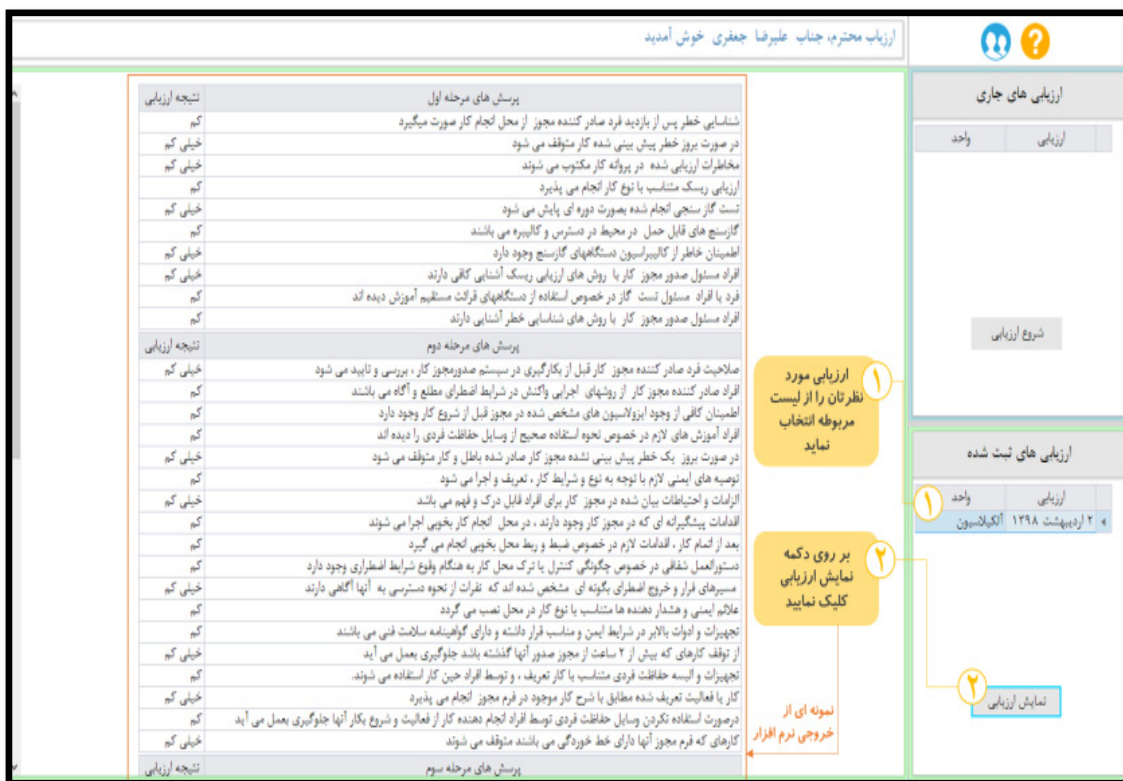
ارزیاب محترم، جناب علیرضا جعفری خوش آمدید

ارزیابی های جاری

| ارزیابی | واحد |
|---|---|

شروع ارزیابی

ارزیابی های ثبت شده

| ارزیابی | واحد |
|---|---|
| ۲ اردیبهشت ۱۳۹۸ | آلکیلاسیون |

نمایش ارزیابی

۱ ارزیابی مورد نظرتان را از لیست مربوطه انتخاب نمایید

۲ بر روی دکمه نمایش ارزیابی کلیک نمایید

نمونه ای از خروجی نرم افزار

| پرسش های مرحله اول | نتیجه ارزیابی |
|---|---|
| شناسایی خطر پس از بازدید فرد صادر کننده مجوز از محل انجام کار صورت میگیرد | کم |
| در صورت بروز خطر پیش بینی شده کار متوقف می شود | خیلی کم |
| مخاطرات ارزیابی شده در پروانه کار مکتوب می شوند | خیلی کم |
| ارزیابی ریسک متناسب با نوع کار انجام می پذیرد | کم |
| تست گاز سنجی انجام شده بصورت دوره ای پایش می شود | خیلی کم |
| گازسنج های قابل حمل در محیط در دسترس و کالیبره می باشند | کم |
| اطمینان خاطر از کالیبراسیون دستگاههای گازسنج وجود دارد | خیلی کم |
| افراد مسئول صدور مجوز کار با روش های ارزیابی ریسک آشنایی کافی دارند | خیلی کم |
| فرد یا افراد مسئول تست گاز در خصوص استفاده از دستگاههای قرائت مستقیم آموزش دیده اند | کم |
| افراد مسئول صدور مجوز کار با روش های شناسایی خطر آشنایی دارند | کم |
| پرسش های مرحله دوم | نتیجه ارزیابی |
| صلاحیت فرد صادر کننده مجوز کار قبل از بکارگیری در سیستم صدورمجوز کار ، بررسی و تایید می شود | خیلی کم |
| افراد صادر کننده مجوز کار از روشهای اجرایی واکنش در شرایط اضطراری مطلع و آگاه می باشند | کم |
| اطمینان کافی از وجود ایزولاسیون های مشخص شده در مجوز قبل از شروع کار وجود دارد | کم |
| افراد آموزش های لازم در خصوص نحوه استفاده صحیح از وسایل حفاظت فردی را دیده اند | کم |
| در صورت بروز یک خطر پیش بینی نشده مجوز کار صادر شده باطل و کار متوقف می شود | خیلی کم |
| توصیه های ایمنی لازم با توجه به نوع و شرایط کار ، تعریف و اجرا می شود | کم |
| الزامات و احتیاطات بیان شده در مجوز کار برای افراد قابل درک و فهم می باشد | خیلی کم |
| اقدامات پیشگیرانه ای که در مجوز کار وجود دارند ، در محل انجام کار بخوبی اجرا می شوند | کم |
| بعد از اتمام کار ، اقدامات لازم در خصوص ضبط و ربط محل بخوبی انجام می گیرد | کم |
| دستورالعمل شفافی در خصوص چگونگی کنترل یا ترک محل کار به هنگام وقوع شرایط اضطراری وجود دارد | کم |
| مسیرهای فرار و خروج اضطراری بگونه ای مشخص شده اند که نفرات از نحوه دسترسی به آنها آگاهی دارند | خیلی کم |
| علائم ایمنی و هشدار دهنده ها متناسب با نوع کار در محل نصب می گردد | کم |
| تجهیزات و ادوات بالابر در شرایط ایمن و مناسب قرار داشته و دارای گواهینامه سلامت فنی می باشند | کم |
| از توقف کارهای که بیش از ۲ ساعت از مجوز صدور آنها گذشته باشد جلوگیری بعمل می آید | خیلی کم |
| تجهیزات و البسه حفاظت فردی متناسب با کار تعریف ، و توسط افراد حین کار استفاده می شوند. | کم |
| کار یا فعالیت تعریف شده مطابق با شرح کار موجود در فرم مجوز انجام می پذیرد | خیلی کم |
| درصورت استفاده نکردن وسایل حفاظت فردی توسط افراد انجام دهنده کار از فعالیت و شروع بکار آنها جلوگیری بعمل می آید | کم |
| کارهای که فرم مجوز آنها دارای خط قرمز خطرناکی می باشند متوقف می شوند | خیلی کم |
| پرسش های مرحله سوم | نتیجه ارزیابی |